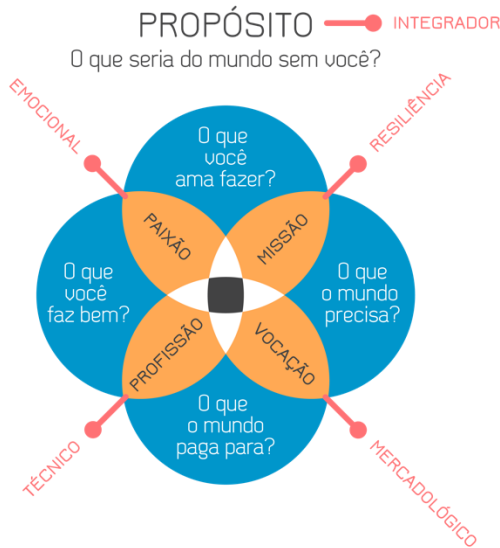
PROPÓSITO
INTEGRADOR
O que seria do mundo sem você?

EMOCIONAL
RESILIÊNCIA

O que você ama fazer?

PAIXÃO
MISSÃO

O que você faz bem?

O que o mundo precisa?

PROFISSÃO
VOCAÇÃO

O que o mundo paga para?

TÉCNICO
MERCADOLÓGICO